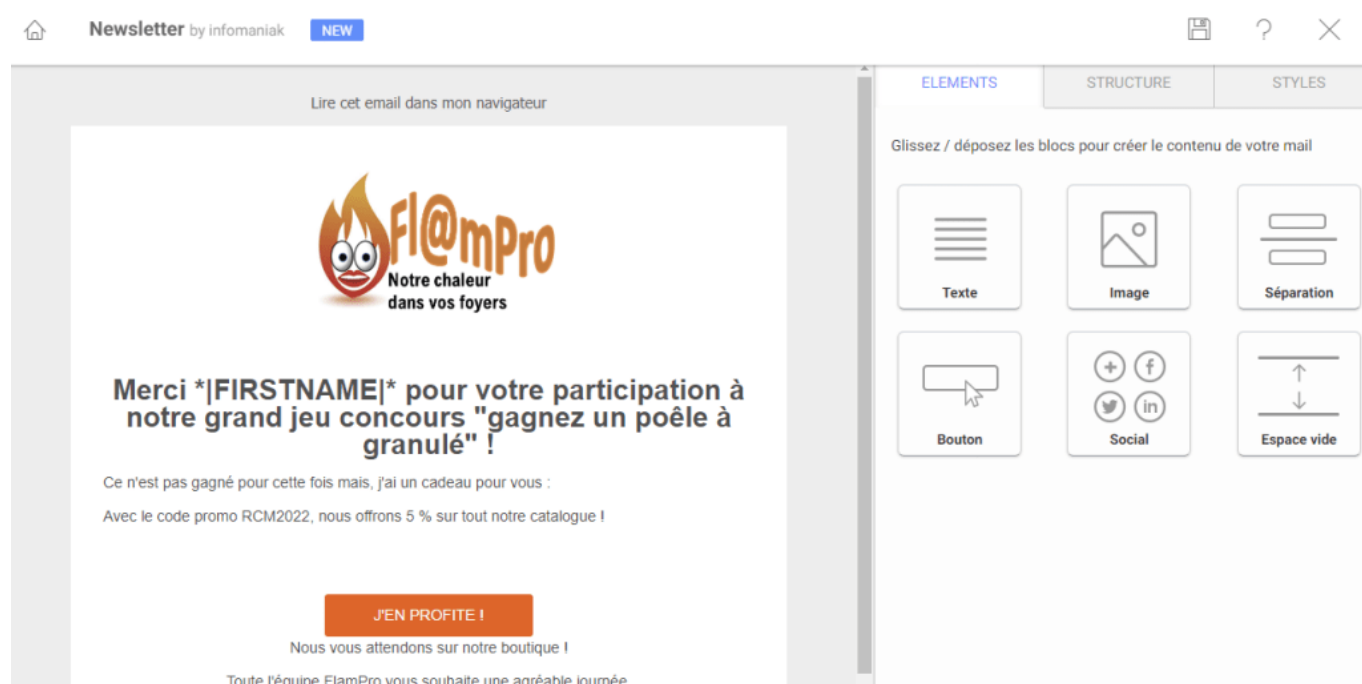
Newsletter by infomaniak NEW

Lire cet email dans mon navigateur

Fl@mPro
Notre chaleur dans vos foyers

Merci *|FIRSTNAME|* pour votre participation à notre grand jeu concours "gagnez un poêle à granulé" !

Ce n'est pas gagné pour cette fois mais, j'ai un cadeau pour vous :

Avec le code promo RCM2022, nous offrons 5 % sur tout notre catalogue !

J'EN PROFITE !

Nous vous attendons sur notre boutique !

Toute l'équipe FlamPro vous souhaite une agréable journée

ELEMENTS | STRUCTURE | STYLES

Glissez / déposez les blocs pour créer le contenu de votre mail

Texte
Image
Séparation
Bouton
Social
Espace vide